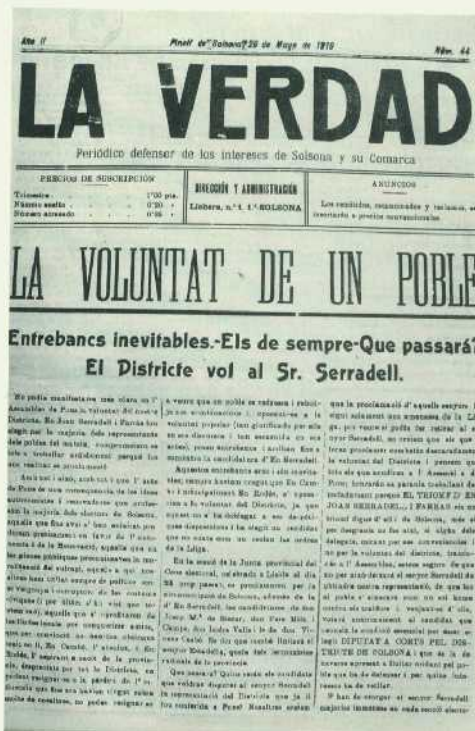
Any II	Pinell de Solsona 29 de Mayo de 1919	Núm. 44

LA VERDAD

Periódico defensor de los intereses de Solsona y su Comarca

PRECIOS DE SUSCRIPCIÓN
Trimestre . . . . 1'00 pts.
Número suelto . . . 0'20 »
Número atrasado . . . 0'25 »

DIRECCIÓN Y ADMINISTRACIÓN
Librería, n.º 1, 1.º SOLSONA

ANUNCIOS
Los recibidos, comunicados y reclamos, se insertarán a precios convencionales.

LA VOLUNTAT DE UN POBLE

Entrebancs inevitables.-Els de sempre-Que passarà?
El Districte vol al Sr. Serradell.

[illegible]

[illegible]

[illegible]